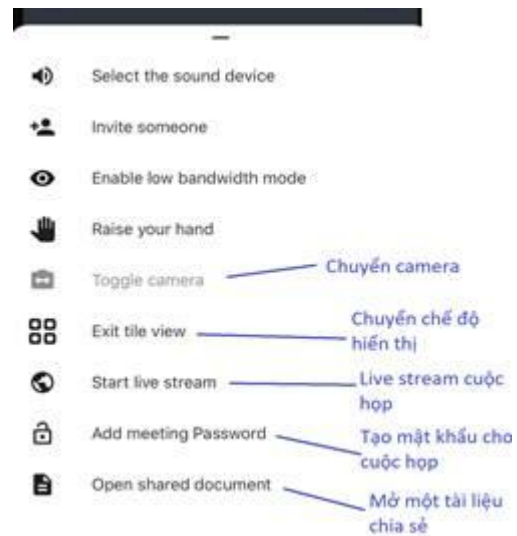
Select the sound device

Invite someone

Enable low bandwidth mode

Raise your hand

Toggle camera

Chuyển camera

Exit tile view

Chuyển chế độ hiển thị

Start live stream

Live stream cuộc họp

Add meeting Password

Tạo mật khẩu cho cuộc họp

Open shared document

Mở một tài liệu chia sẻ